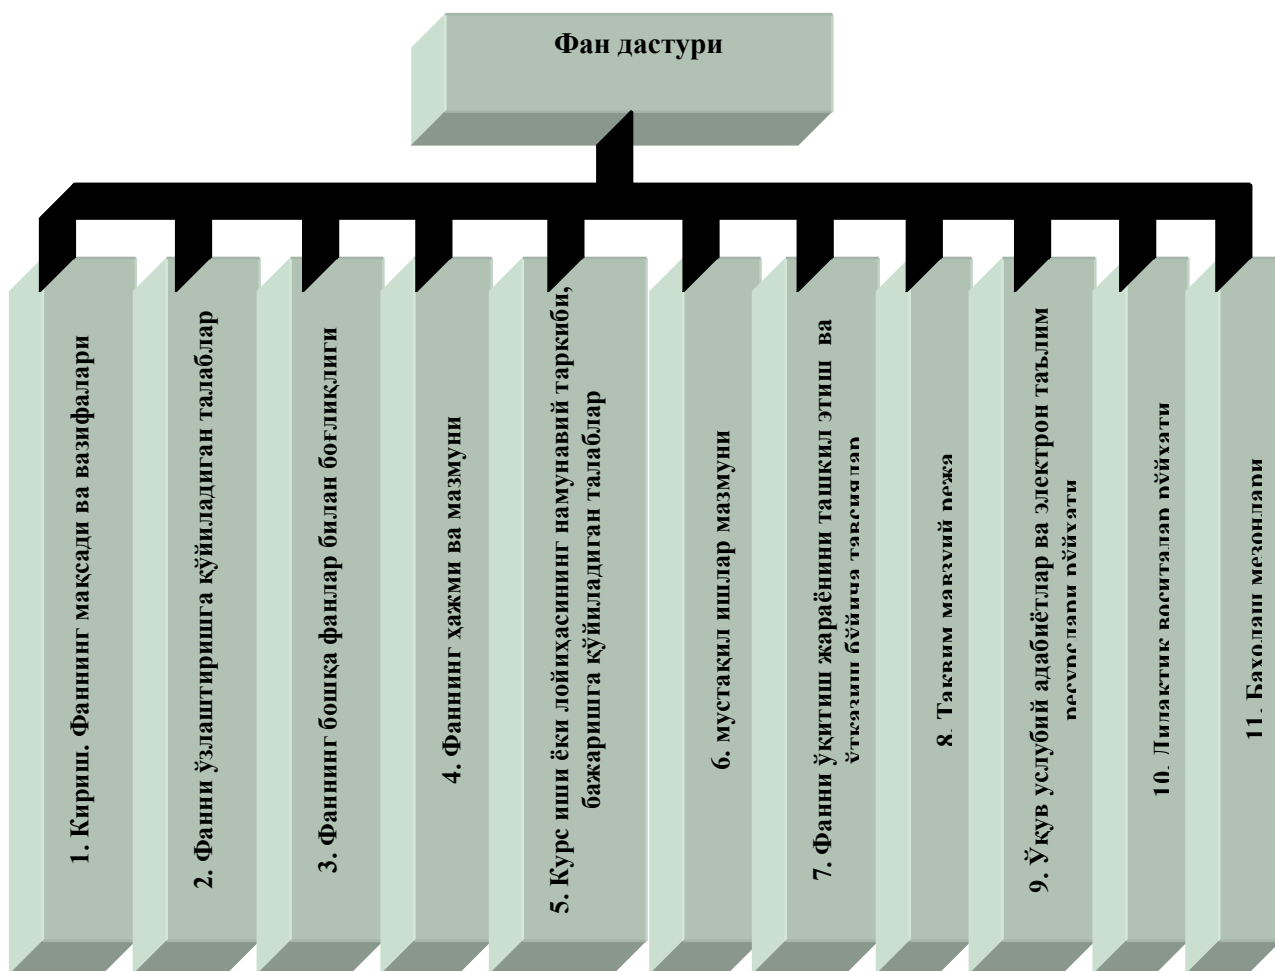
Фан дастури

1. Кириш. Фаннинг мақсади ва вазифалари

2. Фанни ўзлаштиришга қўйиладиган талаблар

3. Фаннинг бошқа фанлар билан боғлиқлиги

4. Фаннинг ҳажми ва мазмуни

5. Курс иши ёки лойиҳасининг намунавий таркиби, бажаришга қўйиладиган талаблар

6. мустақил ишлар мазмуни

7. Фанни ўқитиш жараёнини ташкил этиш ва ўтказиш бўйича тавсиялар

8. Тақвим мавзуий режа

9. Ўқув услубий адабиётлар ва электрон таълим ресурслари рўйхати

10. Дидактик воситалар рўйхати

11. Баҳолаш мезонлари